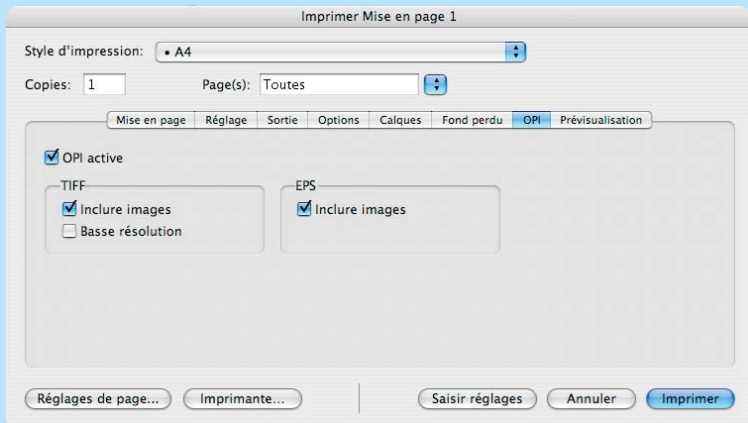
Imprimer Mise en page 1

Style d'impression: • A4

Copies: 1

Page(s): Toutes

Mise en page | Réglage | Sortie | Options | Calques | Fond perdu | OPI | Prévisualisation

OPI active

TIFF

Inclure images

Basse résolution

EPS

Inclure images

Réglages de page... | Imprimante... | Saisir réglages | Annuler | Imprimer